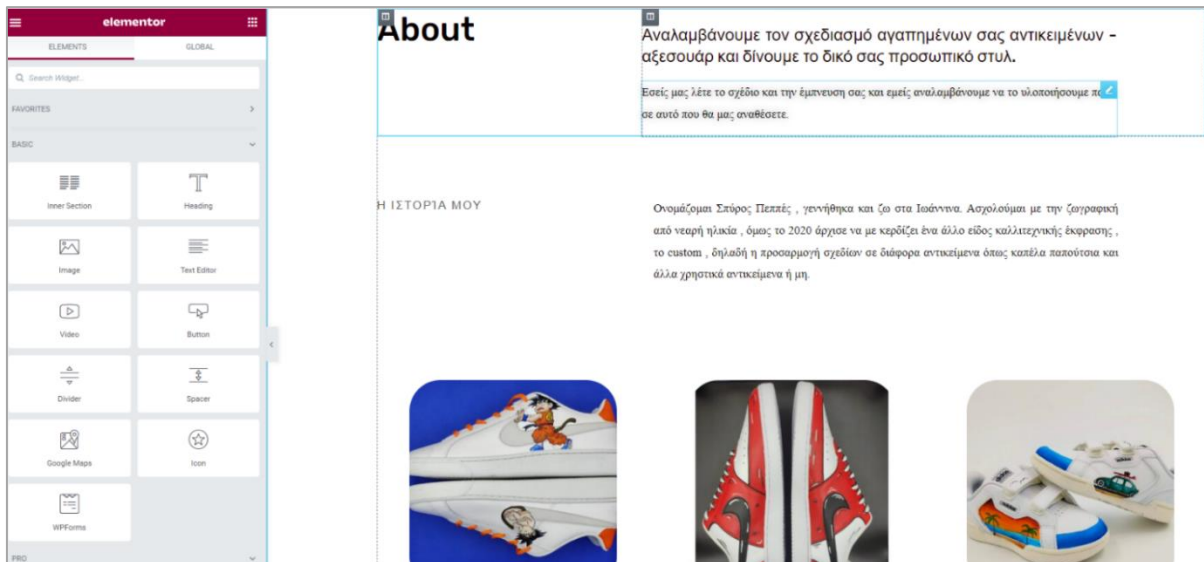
elementor

ELEMENTS GLOBAL

Search Widget...

FAVORITES

BASIC

Inner Section

Heading

Image

Text Editor

Video

Button

Divider

Spacer

Google Maps

Icon

WPForms

PRO

About

Αναλαμβάνουμε τον σχεδιασμό αγαπημένων σας αντικειμένων - αξεσουάρ και δίνουμε το δικό σας προσωπικό στυλ.

Εσείς μας λέτε το σχέδιο και την έμπνευση σας και εμείς αναλαμβάνουμε να το υλοποιήσουμε π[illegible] σε αυτό που θα μας αναθέσετε.

Η ΙΣΤΟΡΙΑ ΜΟΥ

Ονομάζομαι Σπύρος Πεππές , γεννήθηκα και ζω στα Ιωάννινα. Ασχολούμαι με την ζωγραφική από νεαρή ηλικία , όμως το 2020 άρχισε να με κερδίζει ένα άλλο είδος καλλιτεχνικής έκφρασης , το custom , δηλαδή η προσαρμογή σχεδίων σε διάφορα αντικείμενα όπως καπέλα παπούτσια και άλλα χρηστικά αντικείμενα ή μη.